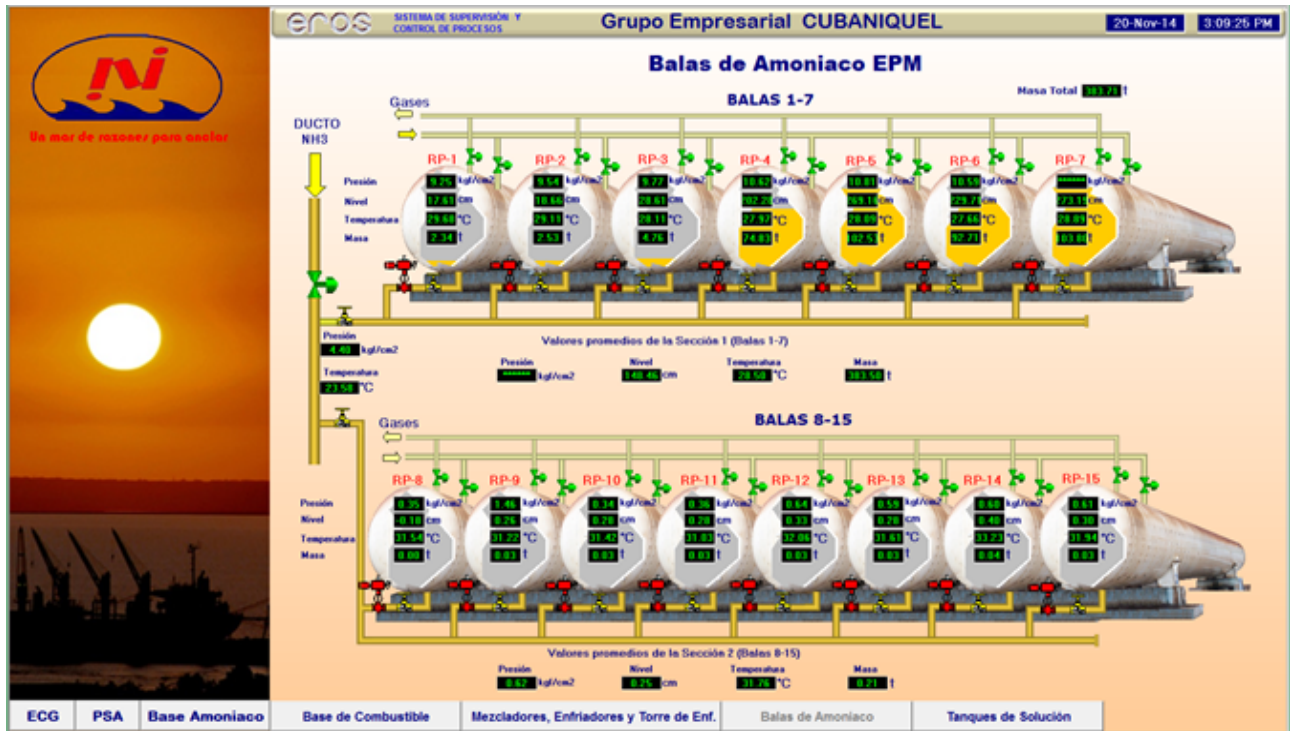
ni

Un mar de razones para anclar

eros SISTEMA DE SUPERVISIÓN Y CONTROL DE PROCESOS

Grupo Empresarial CUBANIQUEL

20-Nov-14 3:09:25 PM

Balas de Amoniaco EPM

Masa Total 383.71 t

BALAS 1-7

Gases

DUCTO NH3

Presión
Nivel
Temperatura
Masa

| RP-1 | RP-2 | RP-3 | RP-4 | RP-5 | RP-6 | RP-7 |
|---|---|---|---|---|---|---|
| 9.29 kgf/cm2 | 9.54 kgf/cm2 | 9.77 kgf/cm2 | 10.62 kgf/cm2 | 10.81 kgf/cm2 | 10.59 kgf/cm2 | ****** kgf/cm2 |
| 17.61 cm | 18.66 cm | 28.61 cm | 202.29 cm | 269.10 cm | 229.71 cm | 273.19 cm |
| 29.68 °C | 29.11 °C | 28.11 °C | 27.97 °C | 28.06 °C | 27.66 °C | 28.09 °C |
| 2.34 t | 2.53 t | 4.76 t | 74.83 t | 102.57 t | 92.71 t | 103.81 t |

Presión 4.40 kgf/cm2
Temperatura 23.58 °C

Valores promedios de la Sección 1 (Balas 1-7)

Presión ****** kgf/cm2
Nivel 140.46 cm
Temperatura 28.50 °C
Masa 383.50 t

BALAS 8-15

Gases

Presión
Nivel
Temperatura
Masa

| RP-8 | RP-9 | RP-10 | RP-11 | RP-12 | RP-13 | RP-14 | RP-15 |
|---|---|---|---|---|---|---|---|
| 0.35 kgf/cm2 | 1.46 kgf/cm2 | 0.34 kgf/cm2 | 0.36 kgf/cm2 | 0.64 kgf/cm2 | 0.59 kgf/cm2 | 0.60 kgf/cm2 | 0.61 kgf/cm2 |
| -0.18 cm | 0.26 cm | 0.20 cm | 0.20 cm | 0.33 cm | 0.20 cm | 0.40 cm | 0.30 cm |
| 31.54 °C | 31.22 °C | 31.42 °C | 31.83 °C | 32.06 °C | 31.61 °C | 33.23 °C | 31.94 °C |
| 0.00 t | 0.03 t | 0.03 t | 0.03 t | 0.03 t | 0.03 t | 0.04 t | 0.03 t |

Valores promedios de la Sección 2 (Balas 8-15)

Presión 0.62 kgf/cm2
Nivel 0.25 cm
Temperatura 31.76 °C
Masa 0.21 t

ECG | PSA | Base Amoniaco | Base de Combustible | Mezcladores, Enfriadores y Torre de Enf. | Balas de Amoniaco | Tanques de Solución